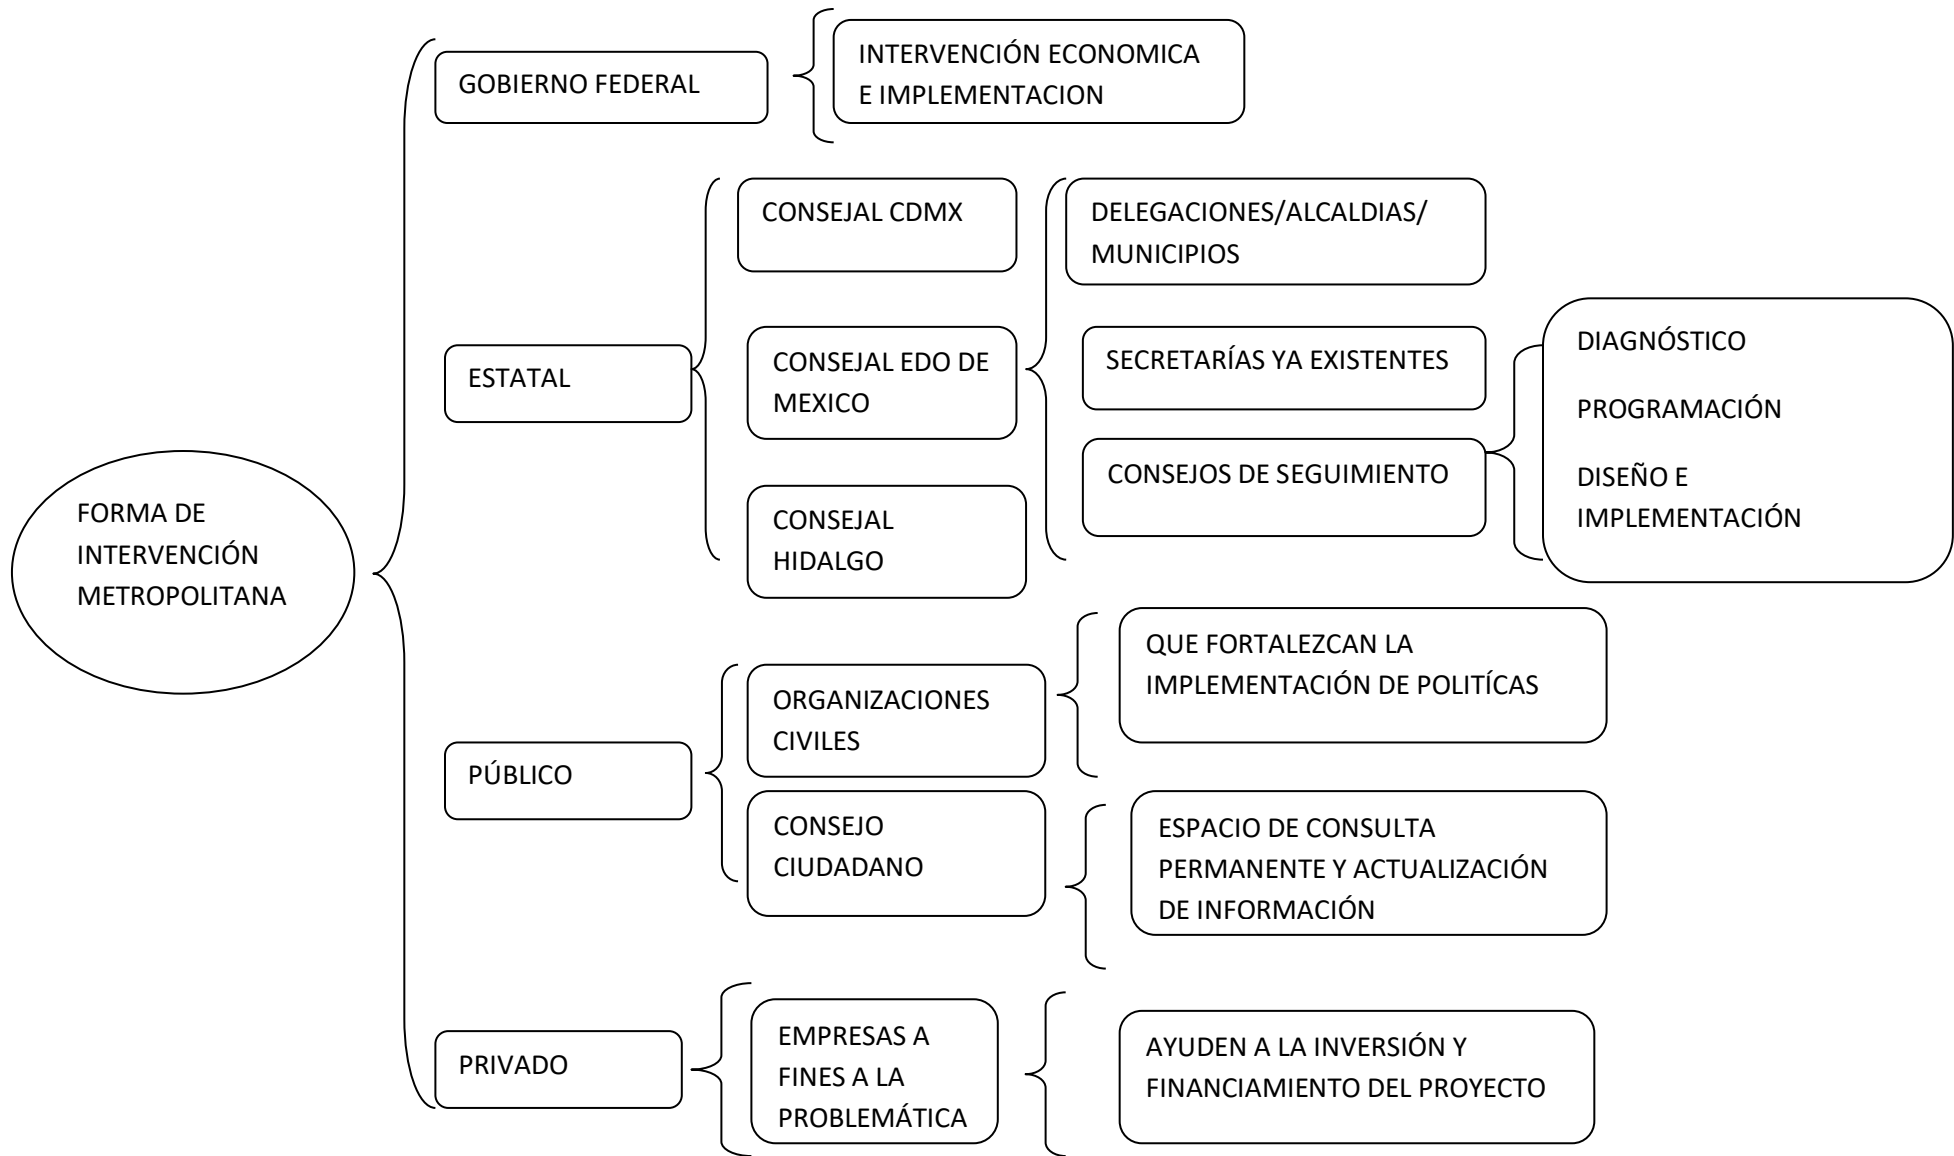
FORMA DE INTERVENCIÓN METROPOLITANA

GOBIERNO FEDERAL

INTERVENCIÓN ECONOMICA E IMPLEMENTACION

ESTATAL

CONSEJAL CDMX

CONSEJAL EDO DE MEXICO

CONSEJAL HIDALGO

DELEGACIONES/ALCALDIAS/ MUNICIPIOS

SECRETARÍAS YA EXISTENTES

CONSEJOS DE SEGUIMIENTO

DIAGNÓSTICO

PROGRAMACIÓN

DISEÑO E IMPLEMENTACIÓN

PÚBLICO

ORGANIZACIONES CIVILES

QUE FORTALEZCAN LA IMPLEMENTACIÓN DE POLITÍCAS

CONSEJO CIUDADANO

ESPACIO DE CONSULTA PERMANENTE Y ACTUALIZACIÓN DE INFORMACIÓN

PRIVADO

EMPRESAS A FINES A LA PROBLEMÁTICA

AYUDEN A LA INVERSIÓN Y FINANCIAMIENTO DEL PROYECTO